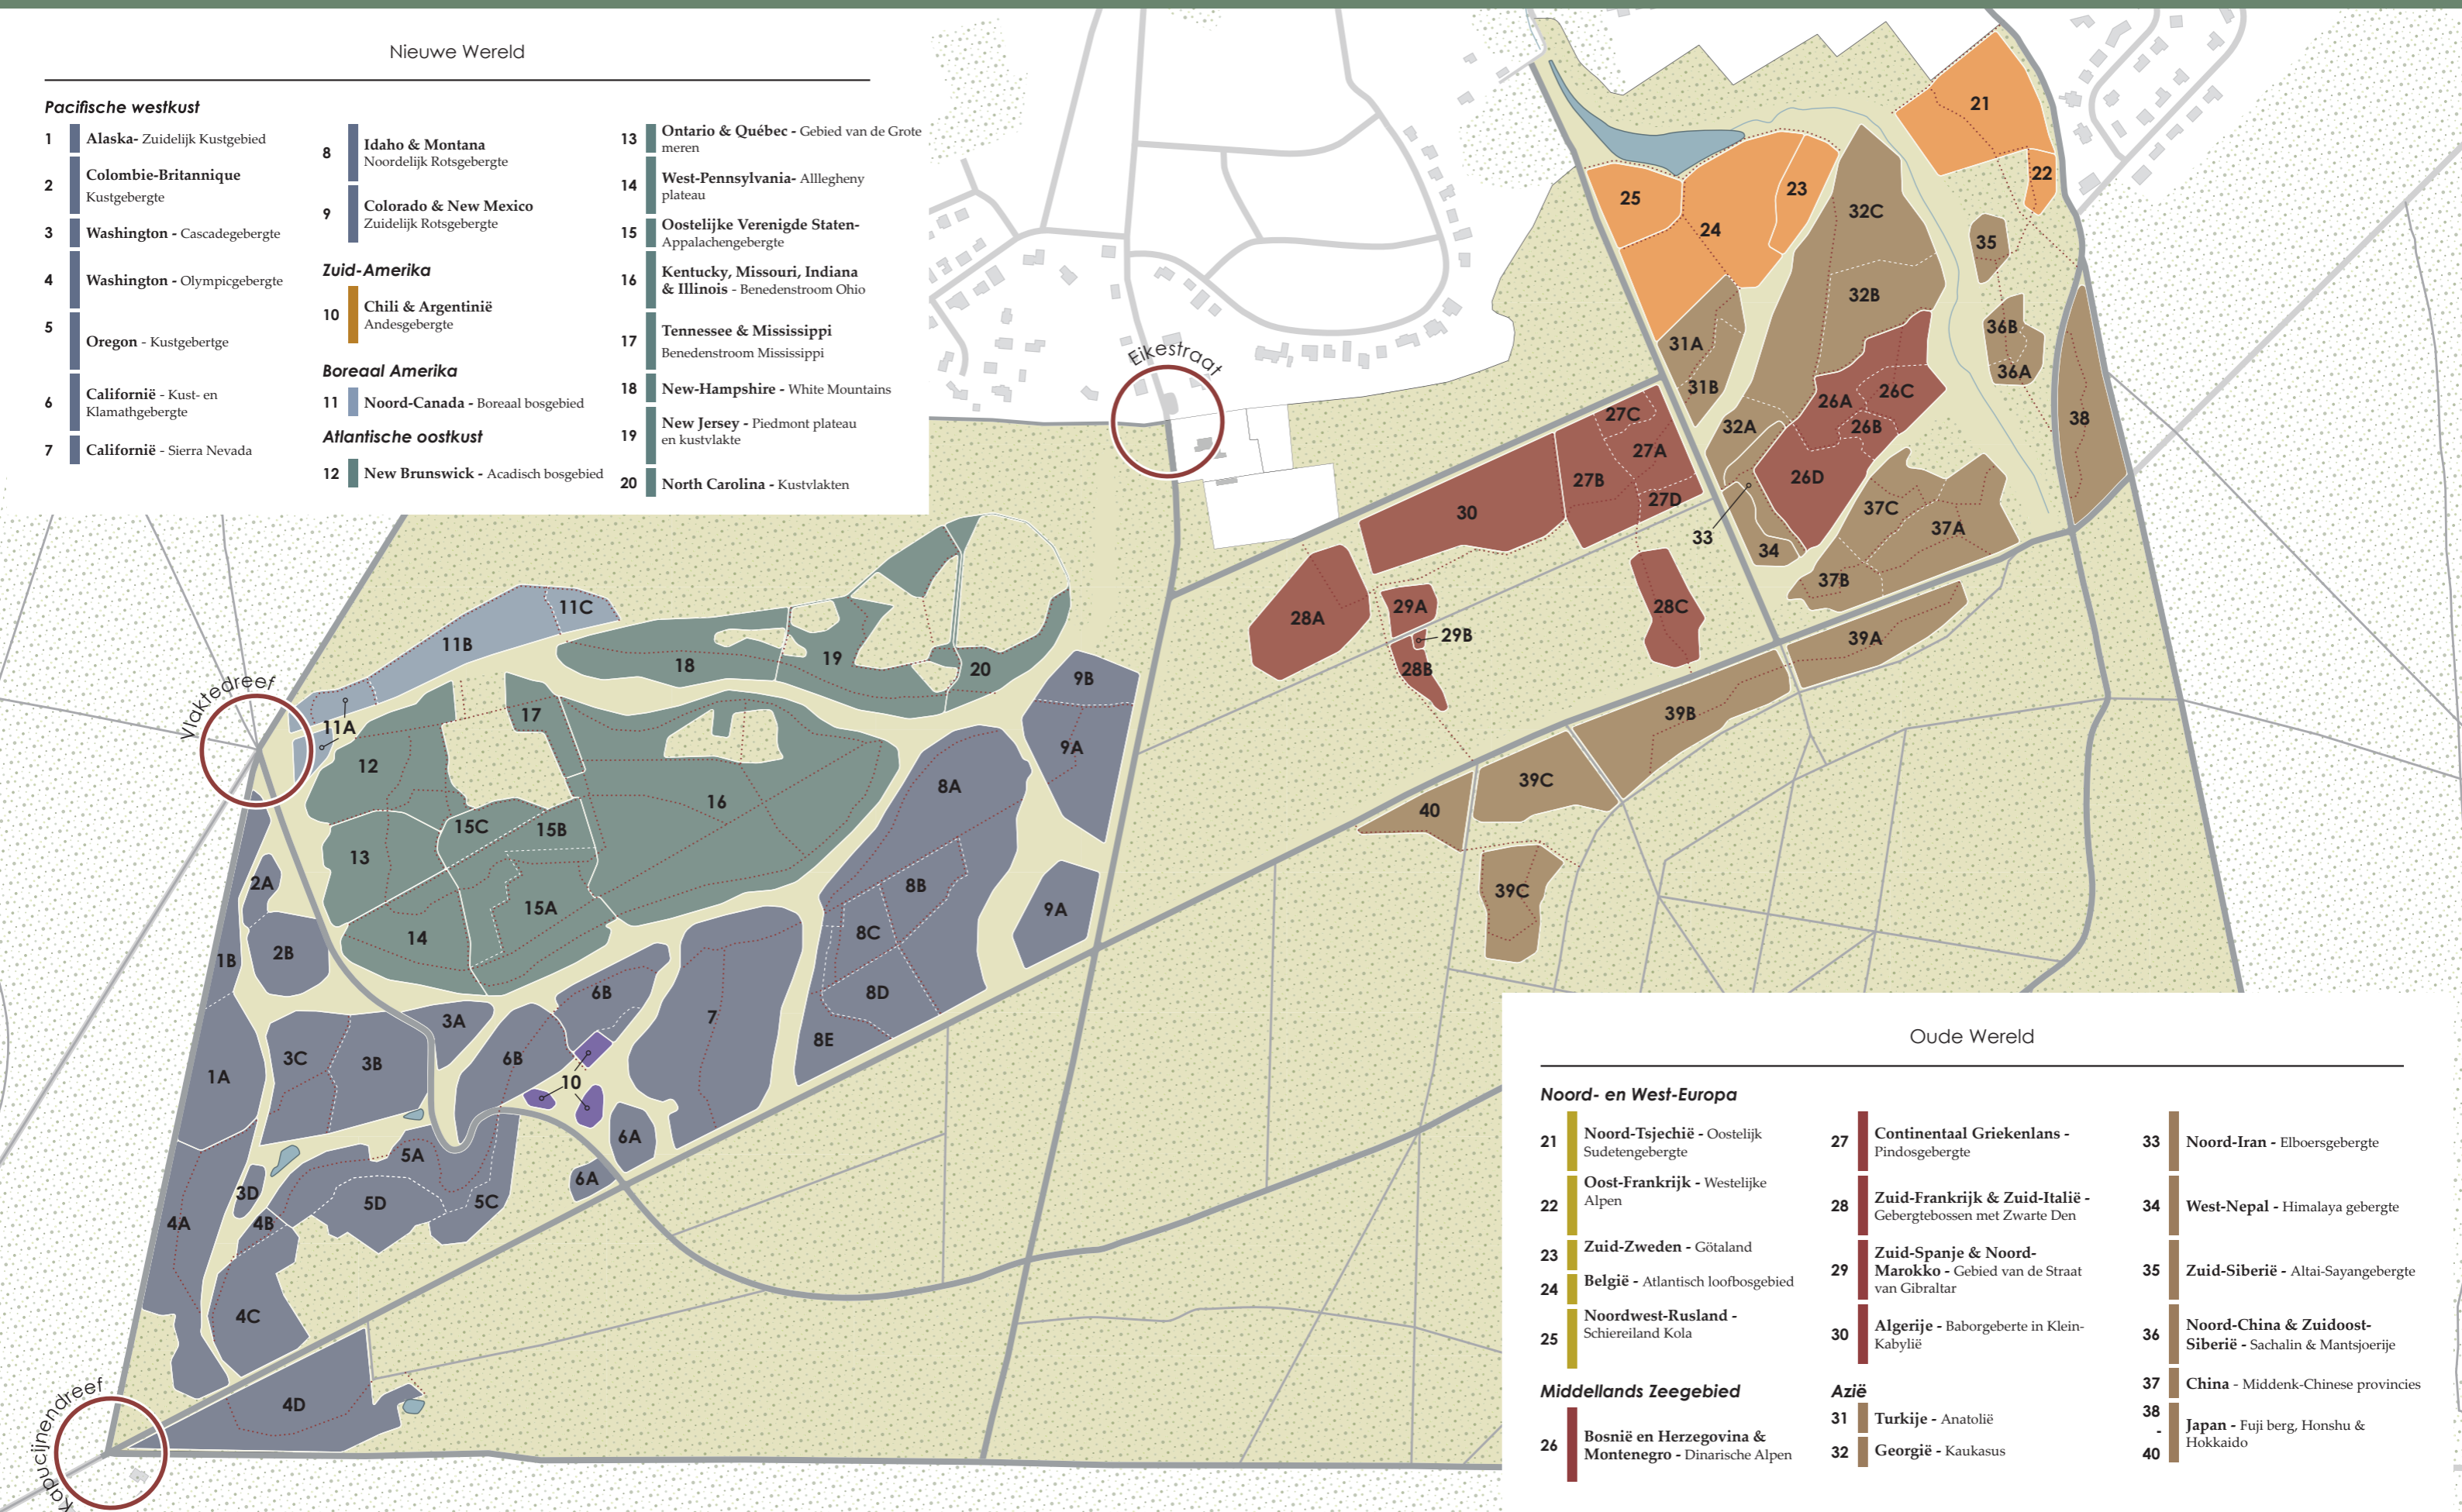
Nieuwe Wereld

Pacifische westkust

1 Alaska- Zuidelijk Kustgebied
2 Colombie-Britannique Kustgebergte
3 Washington - Cascadegebergte
4 Washington - Olympicgebergte
5 Oregon - Kustgebergte
6 Californië - Kust- en Klamathgebergte
7 Californië - Sierra Nevada
8 Idaho & Montana Noordelijk Rotsgebergte
9 Colorado & New Mexico Zuidelijk Rotsgebergte

Zuid-Amerika
10 Chili & Argentinië Andesgebergte

Boreaal Amerika
11 Noord-Canada - Boreaal bosgebied

Atlantische oostkust
12 New Brunswick - Acadisch bosgebied
13 Ontario & Québec - Gebied van de Grote meren
14 West-Pennsylvania- Allegheny plateau
15 Oostelijke Verenigde Staten- Appalachengebergte
16 Kentucky, Missouri, Indiana & Illinois - Benedenstroom Ohio
17 Tennessee & Mississippi Benedenstroom Mississippi
18 New-Hampshire - White Mountains
19 New Jersey - Piedmont plateau en kustvlakte
20 North Carolina - Kustvlakten

Eikestraat
Vlaktedreef
Kapucijnendreef

11C 11B 11A 12 13 14 15C 15B 15A 16 17 18 19 20 9B 9A 9A 8A 8B 8C 8D 8E 7 6B 6B 6A 6A 10 5A 5B 5C 5D 4A 4B 4C 4D 3A 3B 3C 3D 2A 2B 1A 1B
21 22 23 24 25 31A 31B 32A 32B 32C 35 36A 36B 26A 26B 26C 26D 27A 27B 27C 27D 30 28A 28B 28C 29A 29B 33 34 37A 37B 37C 38 39A 39B 39C 39C 40

Oude Wereld

Noord- en West-Europa
21 Noord-Tsjechië - Oostelijk Sudetengebergte
22 Oost-Frankrijk - Westelijke Alpen
23 Zuid-Zweden - Götaland
24 België - Atlantisch loofbosgebied
25 Noordwest-Rusland - Schiereiland Kola

Middellands Zeegebied
26 Bosnië en Herzegovina & Montenegro - Dinarische Alpen
27 Continentaal Griekenlans - Pindosgebergte
28 Zuid-Frankrijk & Zuid-Italië - Gebergtebossen met Zwarte Den
29 Zuid-Spanje & Noord-Marokko - Gebied van de Straat van Gibraltar
30 Algerije - Baborgeberte in Klein-Kabylië

Azië
31 Turkije - Anatolië
32 Georgië - Kaukasus
33 Noord-Iran - Elboersgebergte
34 West-Nepal - Himalaya gebergte
35 Zuid-Siberië - Altai-Sayangebergte
36 Noord-China & Zuidoost-Siberië - Sachalin & Mantsjoerije
37 China - Middenk-Chinese provincies
38 - 40 Japan - Fuji berg, Honshu & Hokkaido